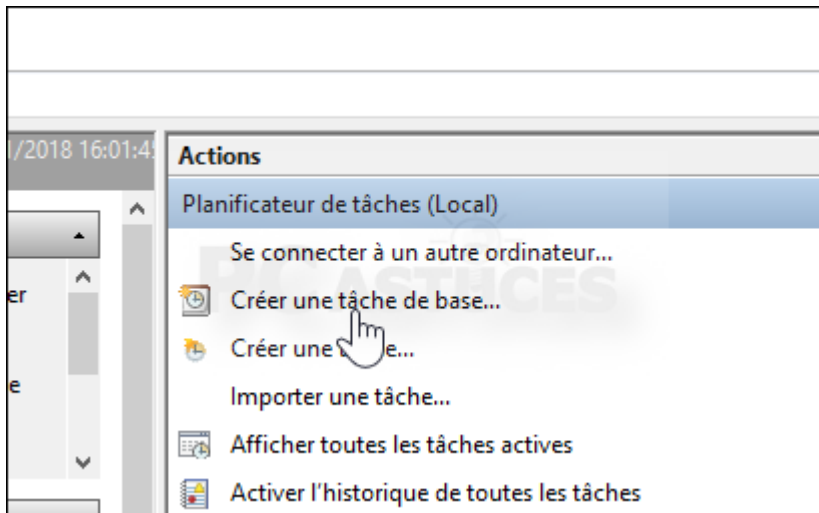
/2018 16:01:4

er

e

Actions

Planificateur de tâches (Local)

Se connecter à un autre ordinateur...

Créer une tâche de base...

Créer une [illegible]e...

Importer une tâche...

Afficher toutes les tâches actives

Activer l'historique de toutes les tâches

PC ASTUCES